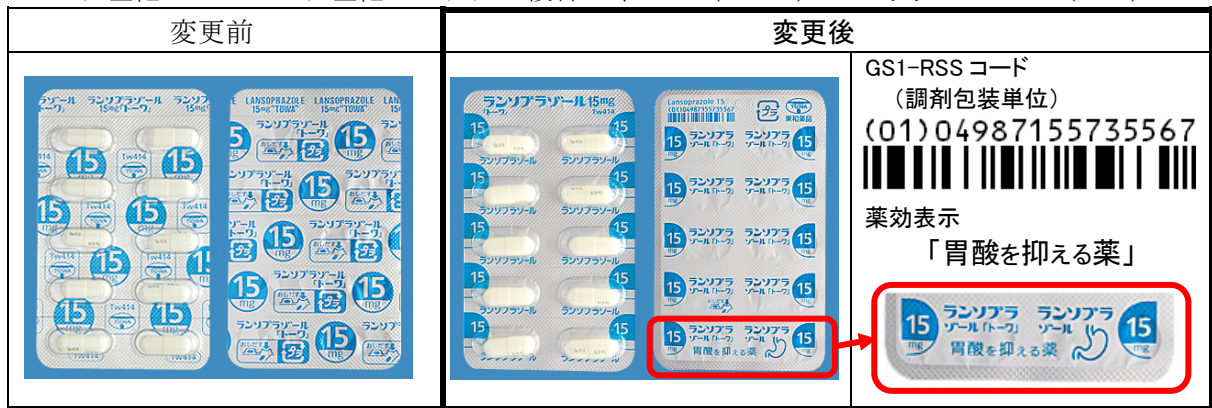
| 変更前 | 変更後 |
|---|---|
| ランソプラゾール 15mg「トーワ」 LANSOPRAZOLE 15mg"TOWA" ランソプラゾール「トーワ」 15 mg Tw414 おしだす | ランソプラゾール 15mg「トーワ」 Tw414 Lansoprazole 15 (01)04987155735567 TOWA 東和薬品 ランソプラゾール「トーワ」 15 mg おしだす ランソプラゾール 胃酸を抑える薬 GS1-RSS コード （調剤包装単位） (01)04987155735567 薬効表示 「胃酸を抑える薬」 15 mg ランソプラゾール「トーワ」 ランソプラゾール 胃酸を抑える薬 15 mg |